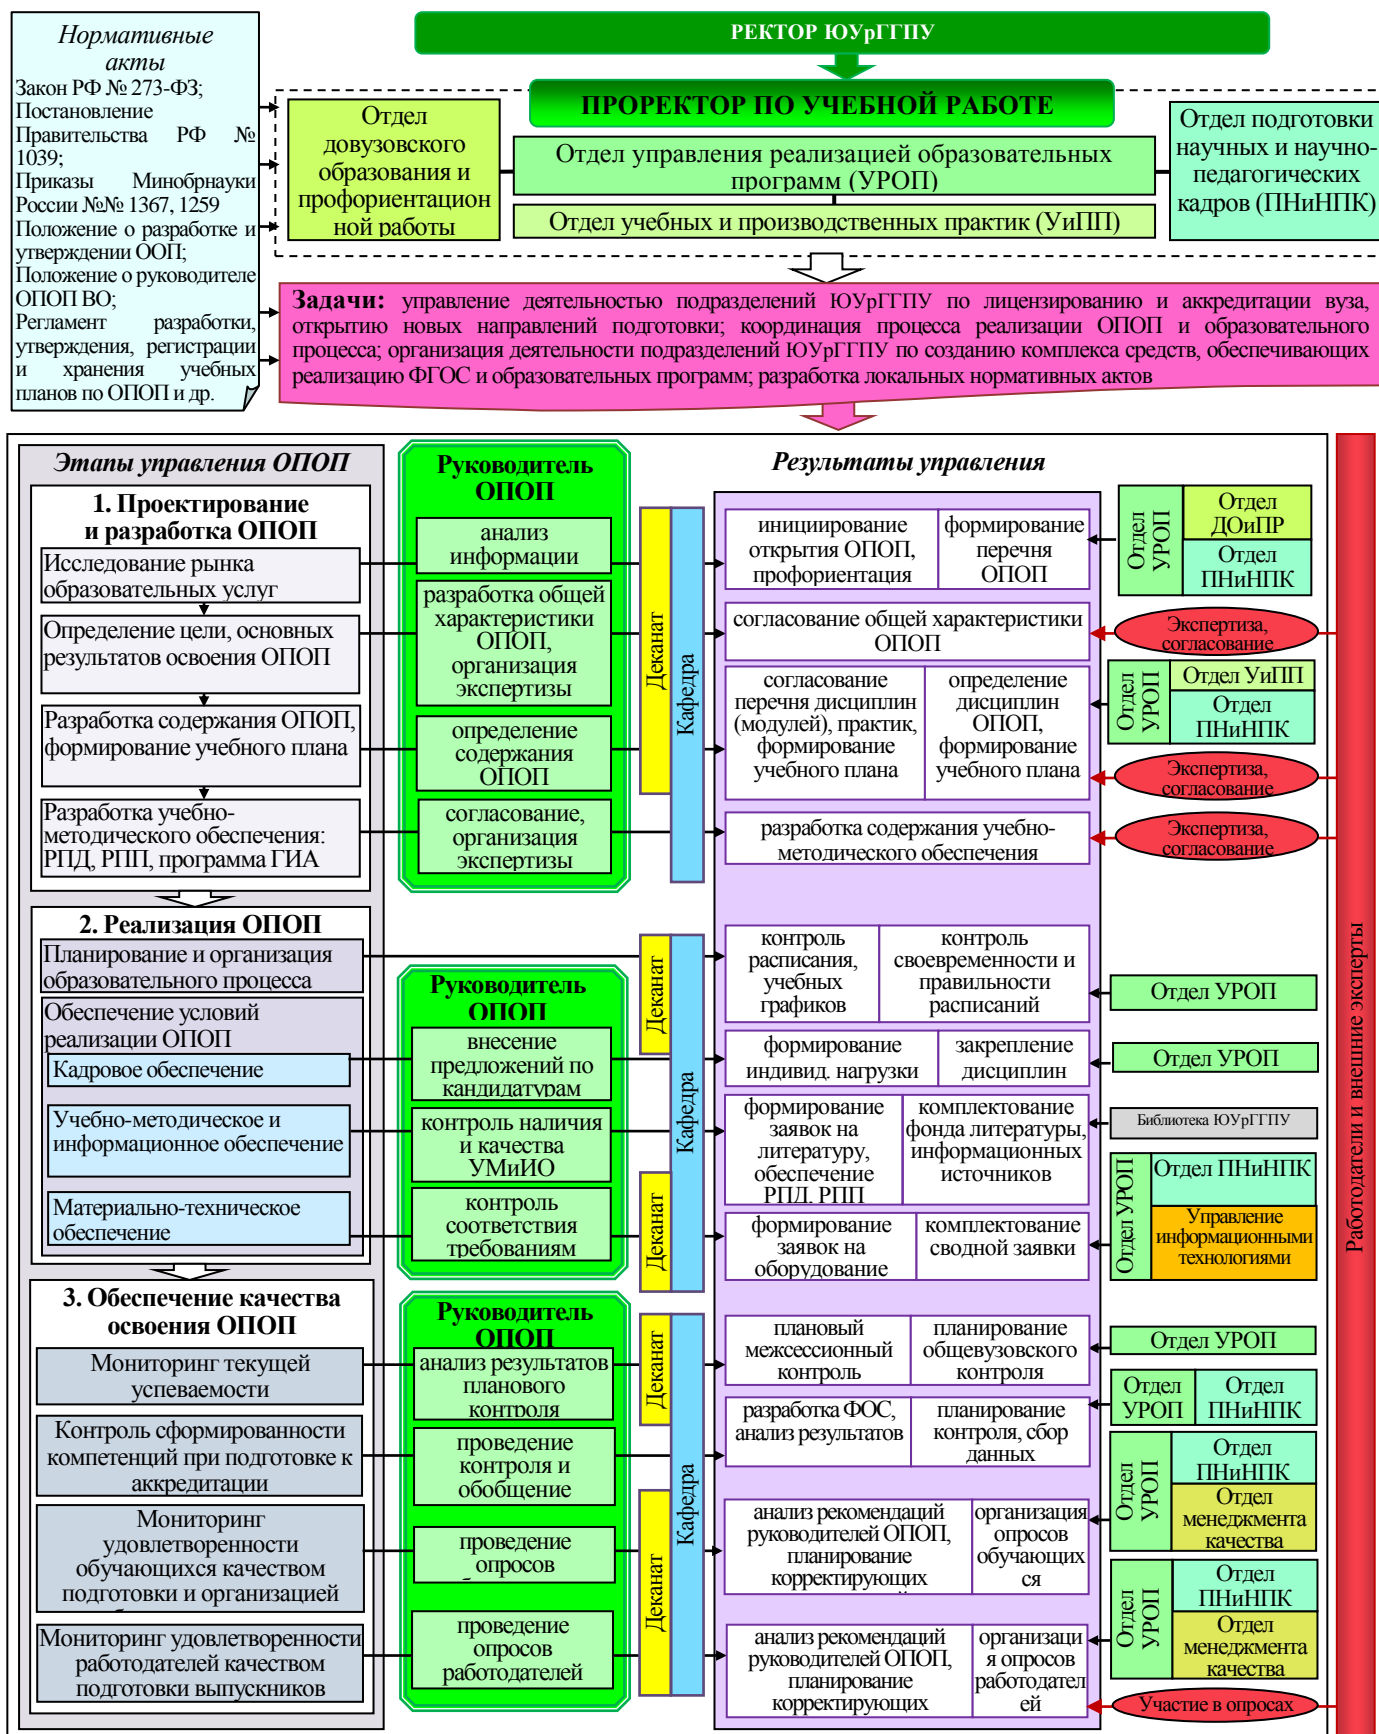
Нормативные акты
Закон РФ № 273-ФЗ;
Постановление Правительства РФ № 1039;
Приказы Минобрнауки России №№ 1367, 1259
Положение о разработке и утверждении ООП;
Положение о руководителе ОПОП ВО;
Регламент разработки, утверждения, регистрации и хранения учебных планов по ОПОП и др.

РЕКТОР ЮУрГГПУ

ПРОРЕКТОР ПО УЧЕБНОЙ РАБОТЕ

Отдел довузовского образования и профориентационной работы

Отдел управления реализацией образовательных программ (УРОП)

Отдел учебных и производственных практик (УиПП)

Отдел подготовки научных и научно-педагогических кадров (ПНиНПК)

Задачи: управление деятельностью подразделений ЮУрГГПУ по лицензированию и аккредитации вуза, открытию новых направлений подготовки; координация процесса реализации ОПОП и образовательного процесса; организация деятельности подразделений ЮУрГГПУ по созданию комплекса средств, обеспечивающих реализацию ФГОС и образовательных программ; разработка локальных нормативных актов

Этапы управления ОПОП

1. Проектирование и разработка ОПОП
Исследование рынка образовательных услуг
Определение цели, основных результатов освоения ОПОП
Разработка содержания ОПОП, формирование учебного плана
Разработка учебно-методического обеспечения: РПД, РПП, программа ГИА

2. Реализация ОПОП
Планирование и организация образовательного процесса
Обеспечение условий реализации ОПОП
Кадровое обеспечение
Учебно-методическое и информационное обеспечение
Материально-техническое обеспечение

3. Обеспечение качества освоения ОПОП
Мониторинг текущей успеваемости
Контроль сформированности компетенций при подготовке к аккредитации
Мониторинг удовлетворенности обучающихся качеством подготовки и организацией
Мониторинг удовлетворенности работодателей качеством подготовки выпускников

Руководитель ОПОП
анализ информации
разработка общей характеристики ОПОП, организация экспертизы
определение содержания ОПОП
согласование, организация экспертизы

Руководитель ОПОП
внесение предложений по кандидатурам
контроль наличия и качества УМиИО
контроль соответствия требованиям

Руководитель ОПОП
анализ результатов планового контроля
проведение контроля и обобщение
проведение опросов
проведение опросов работодателей

Деканат
Кафедра
Деканат
Кафедра
Деканат
Деканат
Кафедра
Деканат

Результаты управления

инициирование открытия ОПОП, профориентация
формирование перечня ОПОП
согласование общей характеристики ОПОП
согласование перечня дисциплин (модулей), практик, формирование учебного плана
определение дисциплин ОПОП, формирование учебного плана
разработка содержания учебно-методического обеспечения
контроль расписания, учебных графиков
контроль своевременности и правильности расписаний
формирование индивид. нагрузки
закрепление дисциплин
формирование заявок на литературу, обеспечение РПД, РПП
комплектование фонда литературы, информационных источников
формирование заявок на оборудование
комплектование сводной заявки
плановый межсессионный контроль
планирование общевузовского контроля
разработка ФОС, анализ результатов
планирование контроля, сбор данных
анализ рекомендаций руководителей ОПОП, планирование корректирующих
организация опросов обучающихся
анализ рекомендаций руководителей ОПОП, планирование корректирующих
организация опросов работодателей

Отдел УРОП
Отдел ДОиПР
Отдел ПНиНПК
Экспертиза, согласование
Отдел УРОП
Отдел УиПП
Отдел ПНиНПК
Экспертиза, согласование
Экспертиза, согласование
Отдел УРОП
Отдел УРОП
Библиотека ЮУрГГПУ
Отдел УРОП
Отдел ПНиНПК
Управление информационными технологиями
Отдел УРОП
Отдел УРОП
Отдел ПНиНПК
Отдел УРОП
Отдел ПНиНПК
Отдел менеджмента качества
Отдел УРОП
Отдел ПНиНПК
Отдел менеджмента качества
Участие в опросах

Работодатели и внешние эксперты